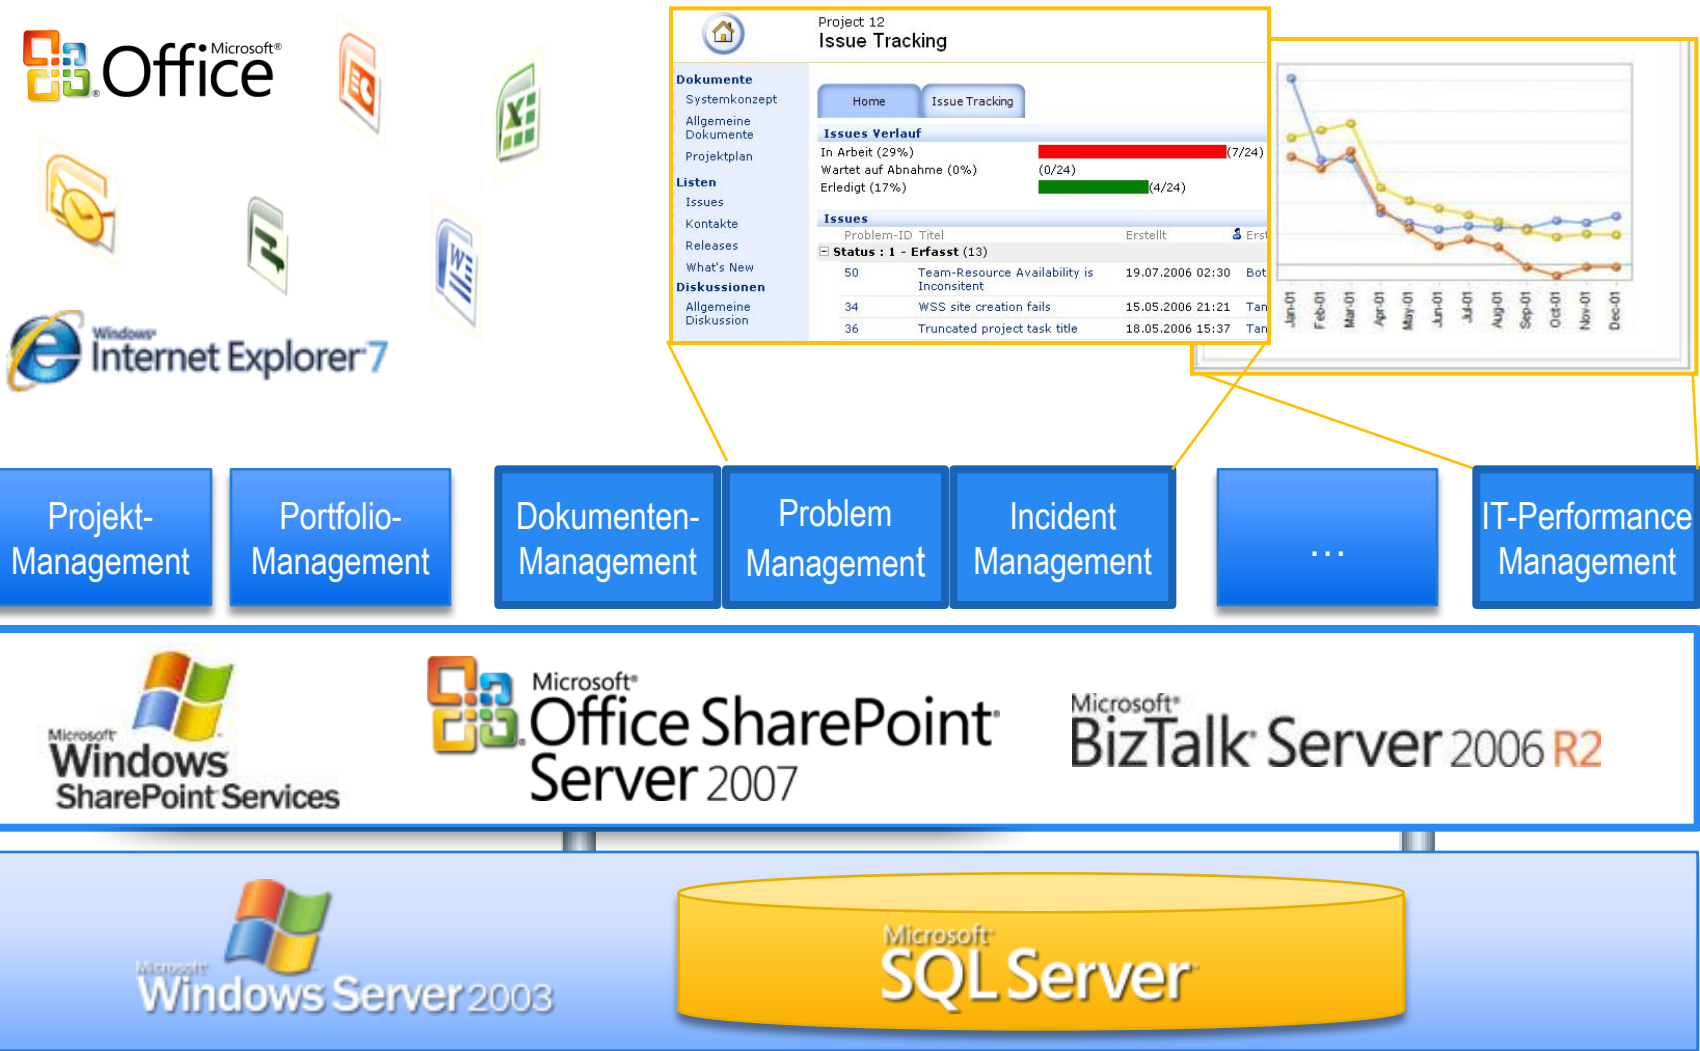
Microsoft® Office

Windows Internet Explorer 7

Project 12
Issue Tracking

Dokumente
Systemkonzept
Allgemeine Dokumente
Projektplan
Listen
Issues
Kontakte
Releases
What's New
Diskussionen
Allgemeine Diskussion

Home
Issue Tracking

Issues Verlauf
In Arbeit (29%) (7/24)
Wartet auf Abnahme (0%) (0/24)
Erledigt (17%) (4/24)

Issues

| Problem-ID | Titel | Erstellt | Erst |
|---|---|---|---|
| Status : 1 - Erfasst (13) | | | |
| 50 | Team-Resource Availability is Inconsistent | 19.07.2006 02:30 | Bot |
| 34 | WSS site creation fails | 15.05.2006 21:21 | Tan |
| 36 | Truncated project task title | 18.05.2006 15:37 | Tan |

Jan-01 Feb-01 Mar-01 Apr-01 May-01 Jun-01 Jul-01 Aug-01 Sep-01 Oct-01 Nov-01 Dec-01

Projekt-Management
Portfolio-Management
Dokumenten-Management
Problem Management
Incident Management
...
IT-Performance Management

Microsoft Windows SharePoint Services
Microsoft® Office SharePoint® Server 2007
Microsoft® BizTalk® Server 2006 R2

Microsoft Windows Server 2003
Microsoft® SQL Server®